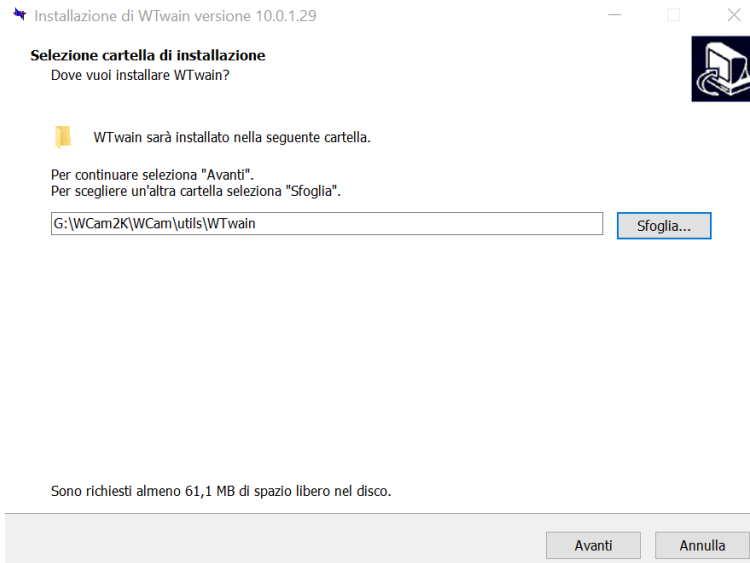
Installazione di WTwain versione 10.0.1.29

Selezione cartella di installazione
Dove vuoi installare WTwain?

WTwain sarà installato nella seguente cartella.

Per continuare seleziona "Avanti".
Per scegliere un'altra cartella seleziona "Sfoglia".

G:\WCam2K\WCam\utils\WTwain

Sfoglia...

Sono richiesti almeno 61,1 MB di spazio libero nel disco.

Avanti

Annulla